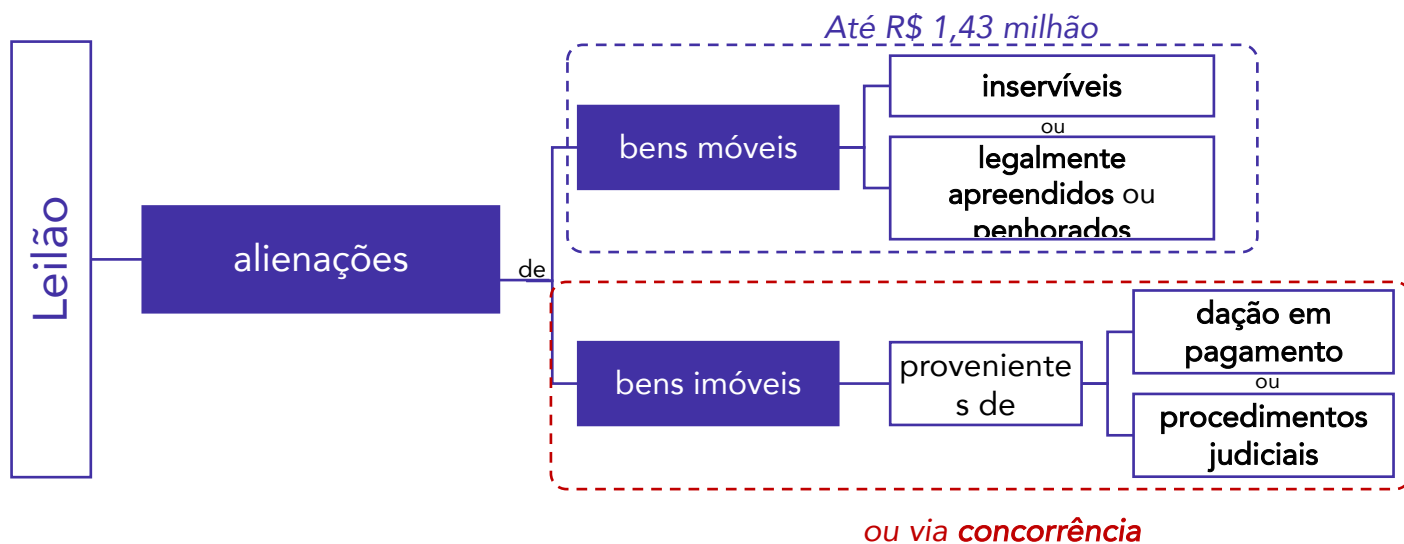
Leilão

alienações

de

Até R$ 1,43 milhão

bens móveis

inservíveis

ou

legalmente apreendidos ou penhorados

bens imóveis

provenientes de

dação em pagamento

ou

procedimentos judiciais

ou via concorrência